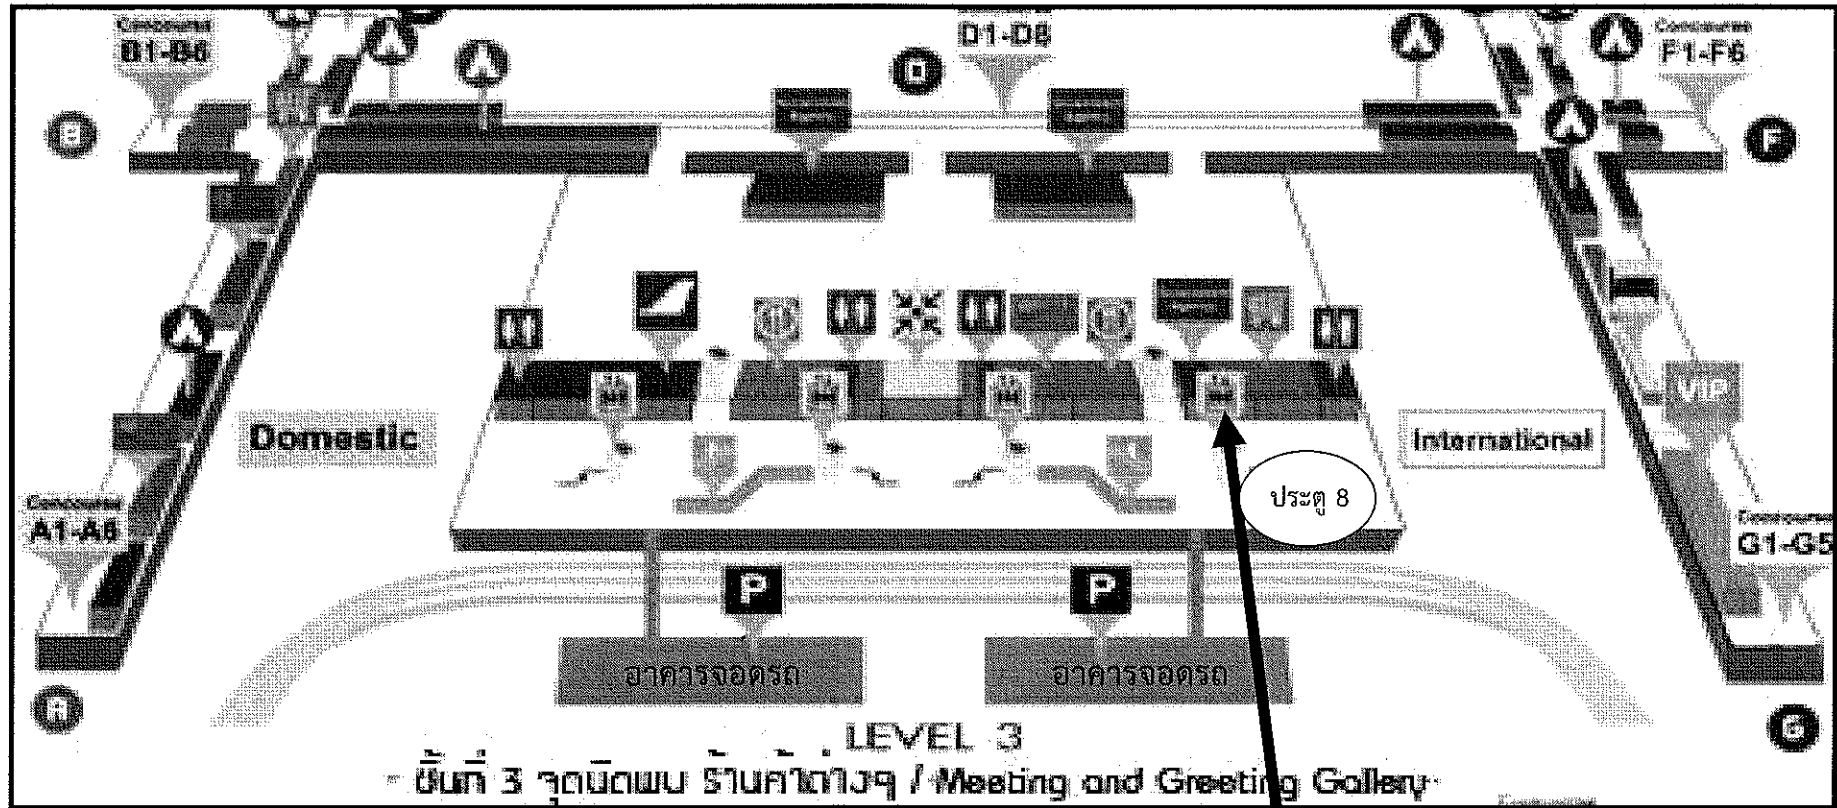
Concourse
B1-B6

D1-D8

F1-F6

B

D

F

Domestic

International

VIP

Concourse
A1-A6

Concourse
G1-G5

ประตู 8

P

P

อาคารจอดรถ

อาคารจอดรถ

A

G

LEVEL 3
ชั้นที่ 3 จุดนัดพบ ร้านค้าต่างๆ / Meeting and Greeting Gallery